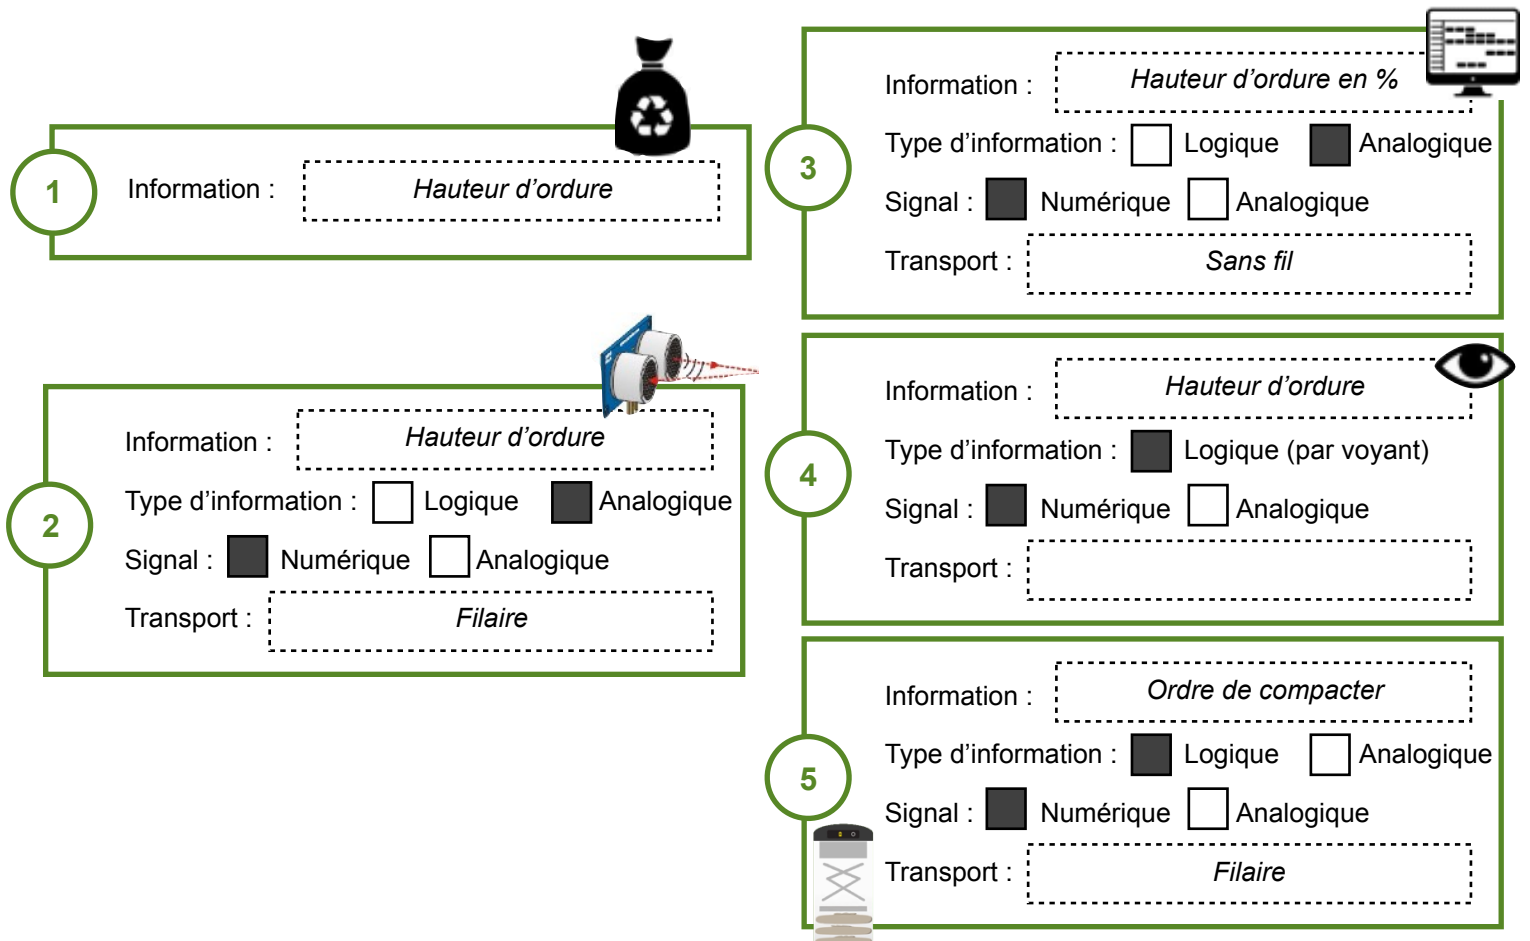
1

Information : Hauteur d'ordure

2

Information : Hauteur d'ordure

Type d'information : Logique Analogique

Signal : Numérique Analogique

Transport : Filaire

3

Information : Hauteur d'ordure en %

Type d'information : Logique Analogique

Signal : Numérique Analogique

Transport : Sans fil

4

Information : Hauteur d'ordure

Type d'information : Logique (par voyant)

Signal : Numérique Analogique

Transport :

5

Information : Ordre de compacter

Type d'information : Logique Analogique

Signal : Numérique Analogique

Transport : Filaire